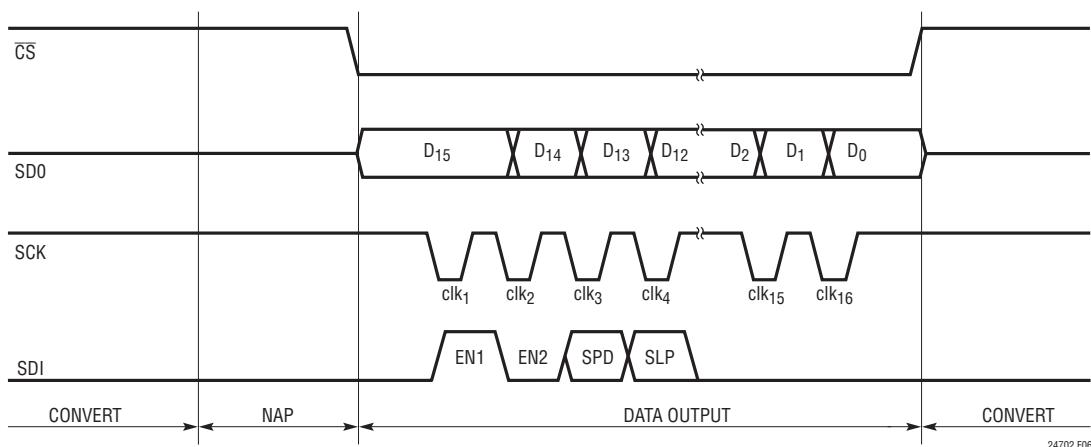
$\overline{CS}$

SD0

$D_{15}$ $D_{14}$ $D_{13}$ $D_{12}$ $D_2$ $D_1$ $D_0$

SCK

$clk_1$ $clk_2$ $clk_3$ $clk_4$ $clk_{15}$ $clk_{16}$

SDI

EN1 EN2 SPD SLP

CONVERT NAP DATA OUTPUT CONVERT

24702 F06